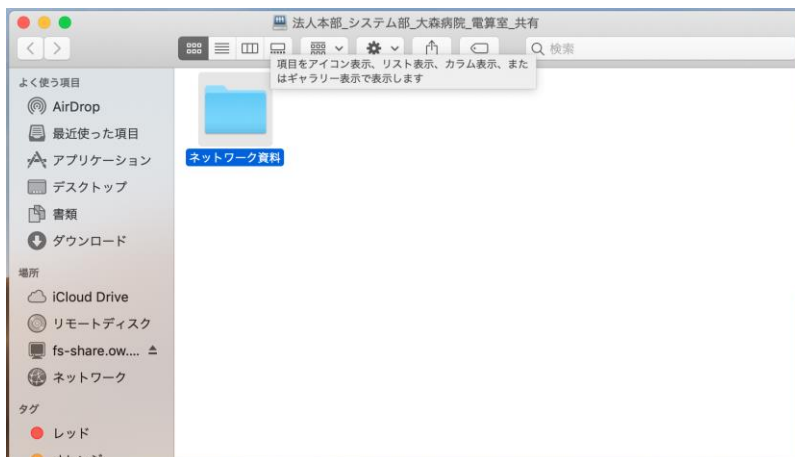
法人本部_システム部_大森病院_電算室_共有

検索

項目をアイコン表示、リスト表示、カラム表示、またはギャラリー表示で表示します

よく使う項目
AirDrop
最近使った項目
アプリケーション
デスクトップ
書類
ダウンロード

場所
iCloud Drive
リモートディスク
fs-share.ow....
ネットワーク

タグ
レッド

ネットワーク資料